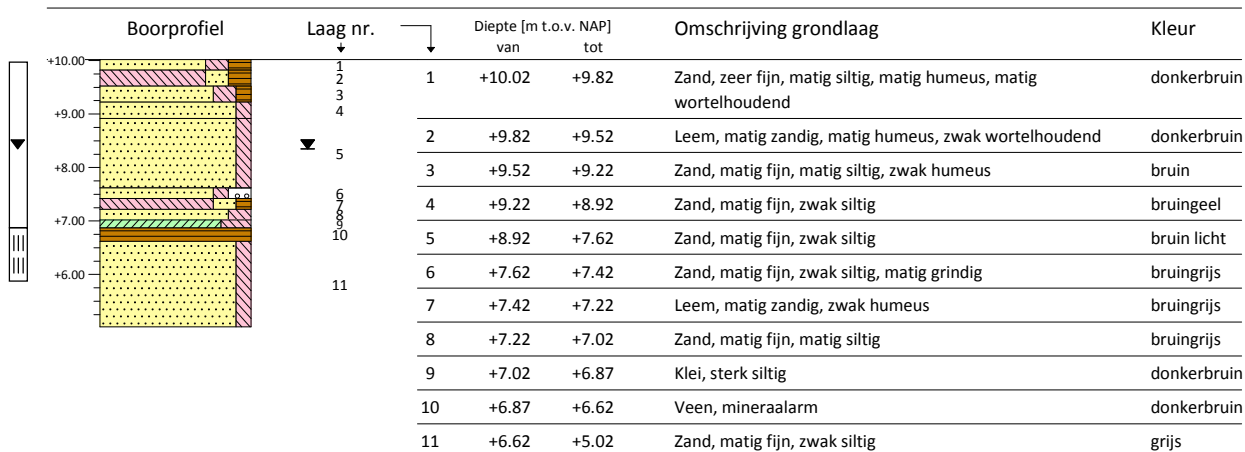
Boorprofiel

Laag nr.

+10.00
+9.00
+8.00
+7.00
+6.00

1
2
3
4
5
6
7
8
9
10
11

| | Diepte [m t.o.v. NAP] van | tot | Omschrijving grondlaag | Kleur |
|---|---|---|---|---|
| 1 | +10.02 | +9.82 | Zand, zeer fijn, matig siltig, matig humeus, matig wortelhoudend | donkerbruin |
| 2 | +9.82 | +9.52 | Leem, matig zandig, matig humeus, zwak wortelhoudend | donkerbruin |
| 3 | +9.52 | +9.22 | Zand, matig fijn, matig siltig, zwak humeus | bruin |
| 4 | +9.22 | +8.92 | Zand, matig fijn, zwak siltig | bruingeel |
| 5 | +8.92 | +7.62 | Zand, matig fijn, zwak siltig | bruin licht |
| 6 | +7.62 | +7.42 | Zand, matig fijn, zwak siltig, matig grindig | bruingrijs |
| 7 | +7.42 | +7.22 | Leem, matig zandig, zwak humeus | bruingrijs |
| 8 | +7.22 | +7.02 | Zand, matig fijn, matig siltig | bruingrijs |
| 9 | +7.02 | +6.87 | Klei, sterk siltig | donkerbruin |
| 10 | +6.87 | +6.62 | Veen, mineraalarm | donkerbruin |
| 11 | +6.62 | +5.02 | Zand, matig fijn, zwak siltig | grijs |